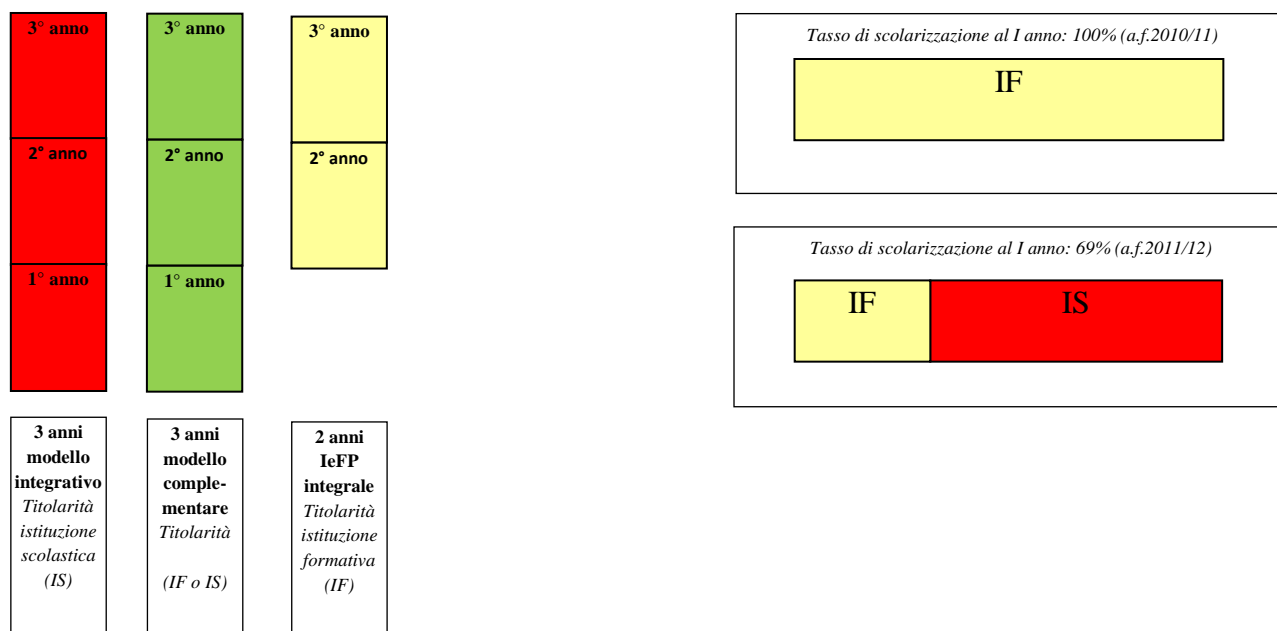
3° anno

2° anno

1° anno

3° anno

2° anno

1° anno

3° anno

2° anno

3 anni modello integrativo *Titolarità istituzione scolastica (IS)*

3 anni modello complementare *Titolarità (IF o IS)*

2 anni IeFP integrale *Titolarità istituzione formativa (IF)*

*Tasso di scolarizzazione al I anno: 100% (a.f.2010/11)*

IF

*Tasso di scolarizzazione al I anno: 69% (a.f.2011/12)*

IF

IS